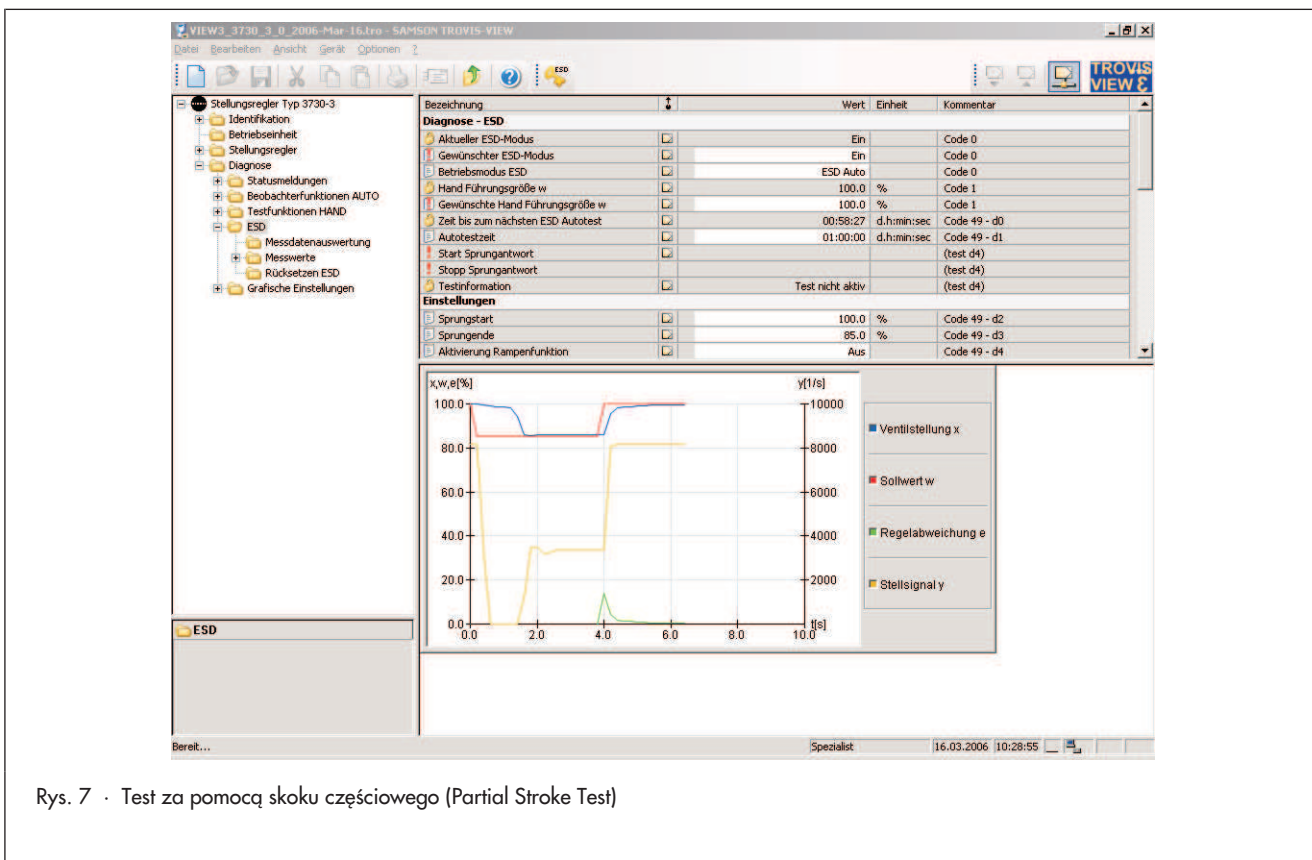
VIEW3_3730_3_0_2006-Mar-16.tro - SAMSON TROVIS-VIEW

Datei Bearbeiten Ansicht Gerät Optionen ?

TROVIS VIEW 3

Stellungsregler Typ 3730-3
Identifikation
Betriebseinheit
Stellungsregler
Diagnose
Statusmeldungen
Beobachterfunktionen AUTO
Testfunktionen HAND
ESD
Messdatenauswertung
Messwerte
Rücksetzen ESD
Grafische Einstellungen

| Bezeichnung | | Wert | Einheit | Kommentar |
|---|---|---|---|---|
| Diagnose - ESD | | | | |
| Aktueller ESD-Modus | | Ein | | Code 0 |
| Gewünschter ESD-Modus | | Ein | | Code 0 |
| Betriebsmodus ESD | | ESD Auto | | Code 0 |
| Hand Führungsgröße w | | 100.0 | % | Code 1 |
| Gewünschte Hand Führungsgröße w | | 100.0 | % | Code 1 |
| Zeit bis zum nächsten ESD Autotest | | 00:58:27 | d.h:min:sec | Code 49 - d0 |
| Autotestzeit | | 01:00:00 | d.h:min:sec | Code 49 - d1 |
| Start Sprungantwort | | | | (test d4) |
| Stopp Sprungantwort | | | | (test d4) |
| Testinformation | | Test nicht aktiv | | (test d4) |
| Einstellungen | | | | |
| Sprungstart | | 100.0 | % | Code 49 - d2 |
| Sprungende | | 85.0 | % | Code 49 - d3 |
| Aktivierung Rampenfunktion | | Aus | | Code 49 - d4 |

x,w,e[%]
y[1/s]
100.0
80.0
60.0
40.0
20.0
0.0
10000
8000
6000
4000
2000
0.0
2.0
4.0
6.0
8.0
10.0
t[s]
Ventilstellung x
Sollwert w
Regelabweichung e
Stellsignal y

ESD

Bereit...
Spezialist
16.03.2006 10:28:55

Rys. 7 · Test za pomocą skoku częściowego (Partial Stroke Test)